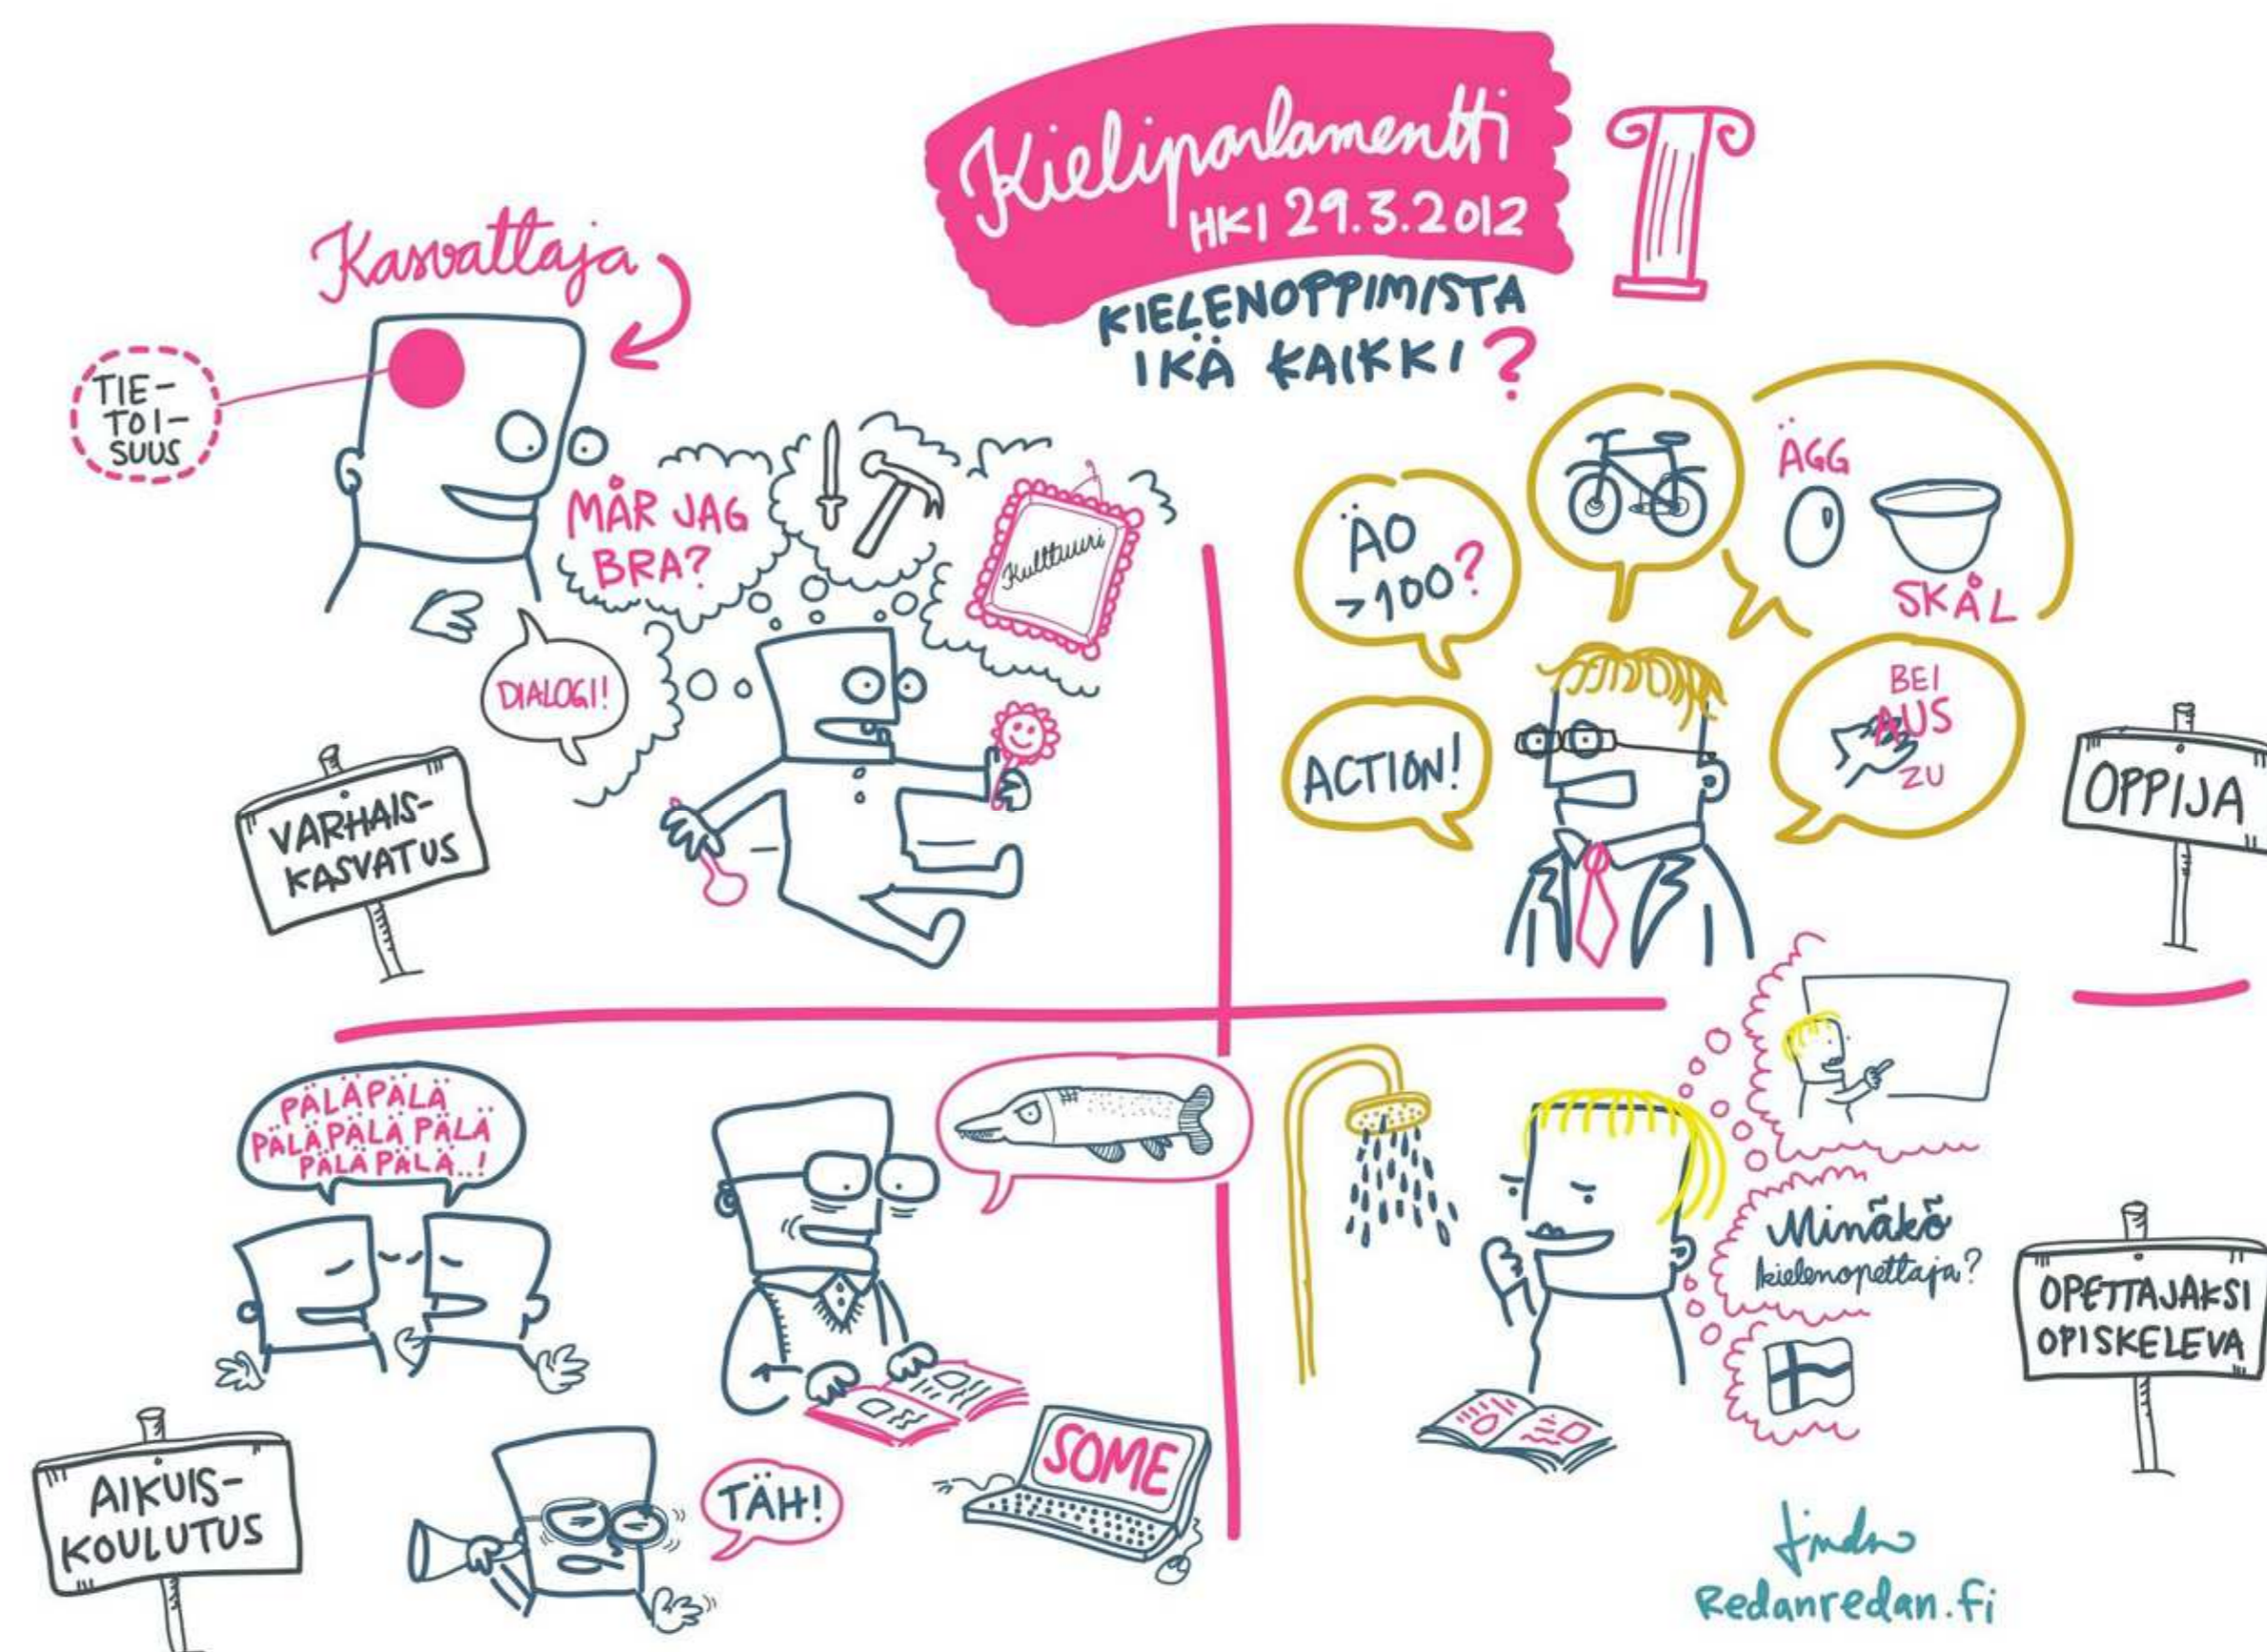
Kieliparlamentti HKI 29.3.2012

KIELENOPPIMISTA IKÄ KAIKKI?

Kasvattaja

TIE-TOI-SUUS

MÅR JAG BRA?

Kulttuuri

DIALOGI!

VARHAIS-KASVATUS

ÄO >100?

ÄGG

SKÅL

ACTION!

BEI AUS ZU

OPPIJA

PÄLÄPÄLÄ PÄLÄPÄLÄ PÄLÄ PÄLÄ PÄLÄ..!

AIKUIS-KOULUTUS

TÄH!

SOME

Minäkö kielenopettaja?

OPETTAJAKSI OPISKELEVA

Linda

Redanredan.fi